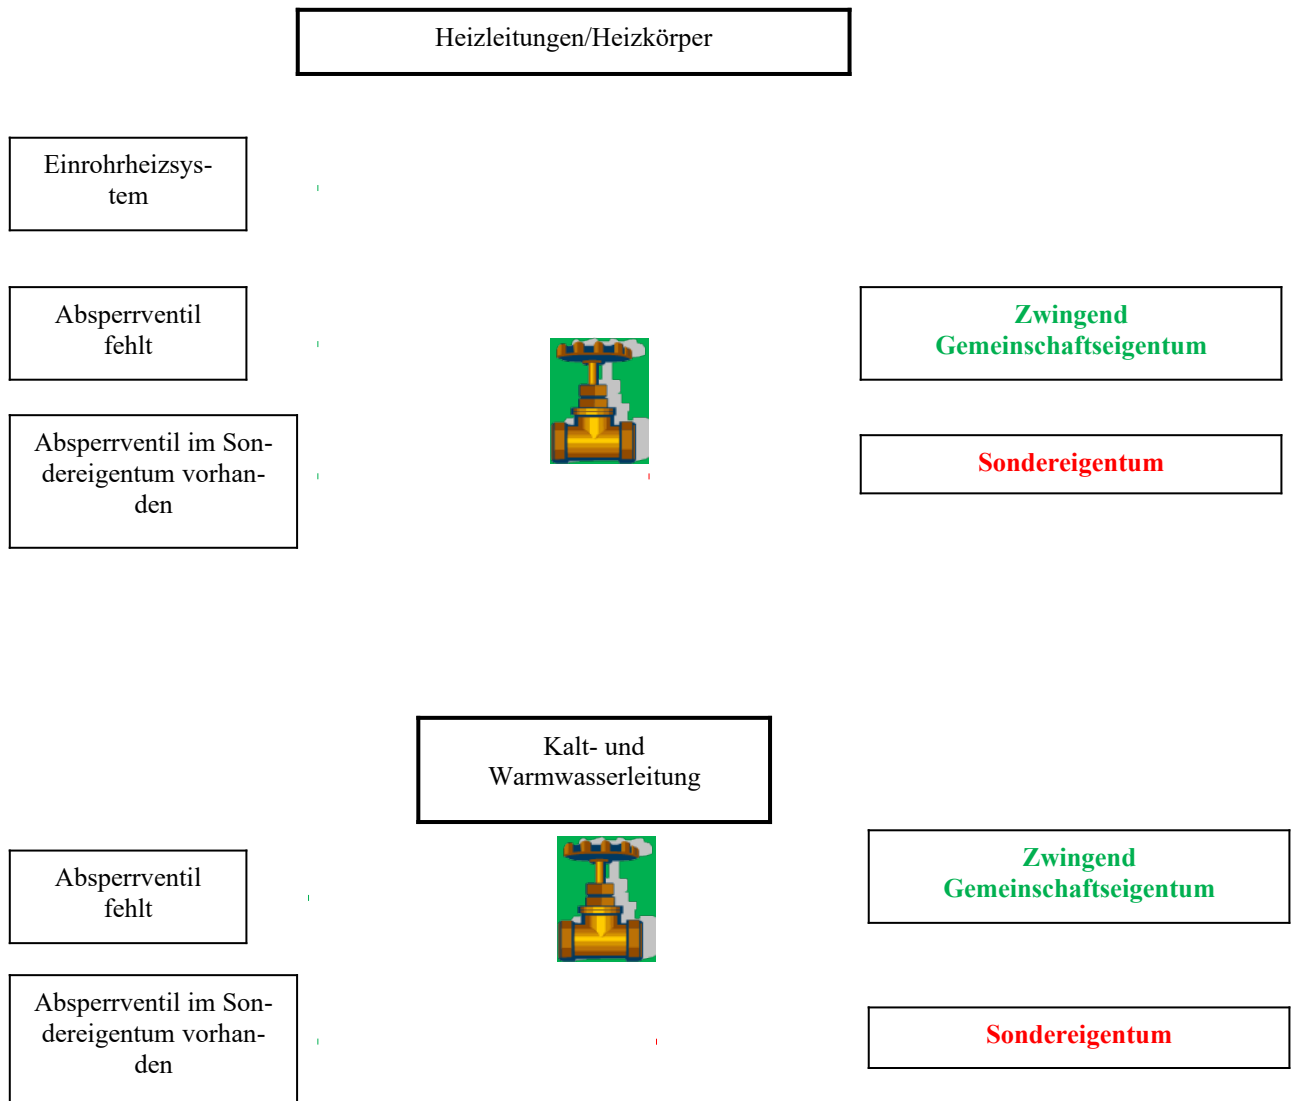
Heizleitungen/Heizkörper

Einrohrheizsystem

Absperrventil fehlt

Absperrventil im Sondereigentum vorhanden

Zwingend Gemeinschaftseigentum

Sondereigentum

Kalt- und Warmwasserleitung

Absperrventil fehlt

Absperrventil im Sondereigentum vorhanden

Zwingend Gemeinschaftseigentum

Sondereigentum